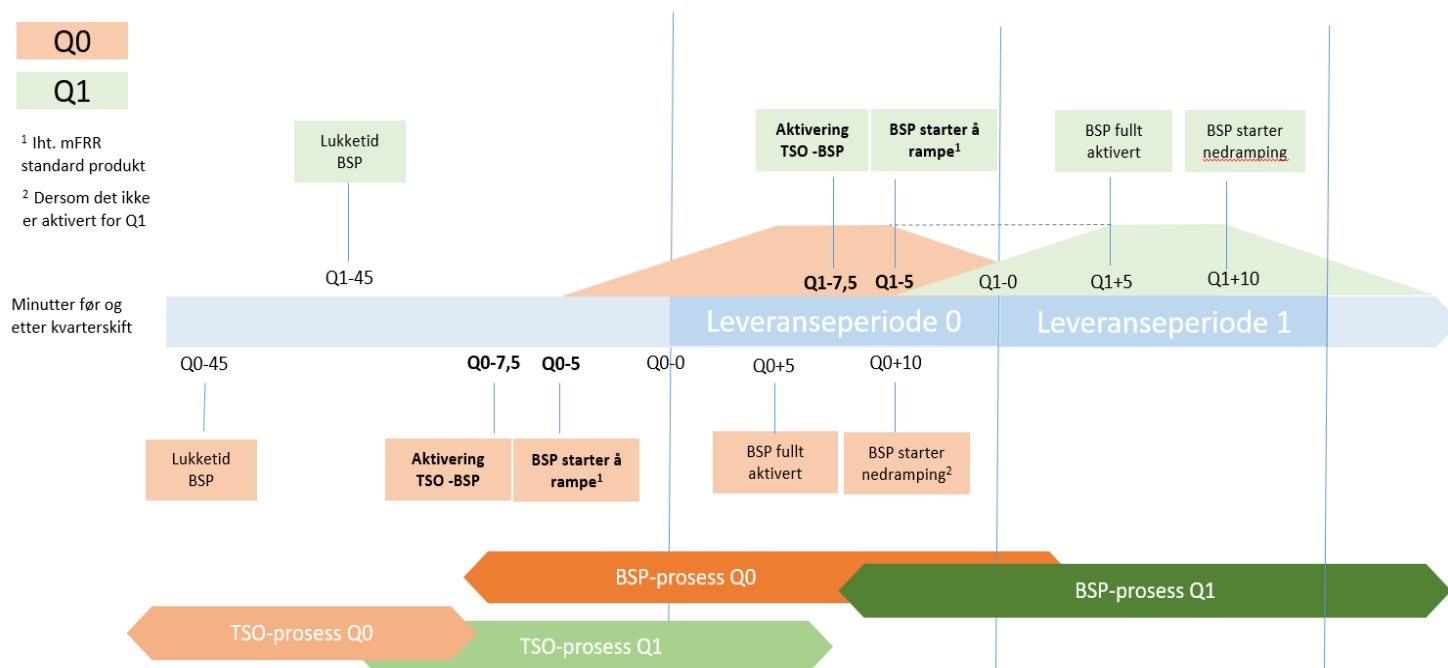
Q0

Q1

$^1$ Iht. mFRR standard produkt

$^2$ Dersom det ikke er aktivert for Q1

Lukketid BSP

Q1-45

Aktivering TSO -BSP

BSP starter å rampe$^1$

BSP fullt aktivert

BSP starter nedramping

Q1-7,5

Q1-5

Q1-0

Q1+5

Q1+10

Minutter før og etter kvarterskift

Leveranseperiode 0

Leveranseperiode 1

Q0-45

Q0-7,5

Q0-5

Q0-0

Q0+5

Q0+10

Lukketid BSP

Aktivering TSO -BSP

BSP starter å rampe$^1$

BSP fullt aktivert

BSP starter nedramping$^2$

BSP-prosess Q0

BSP-prosess Q1

TSO-prosess Q0

TSO-prosess Q1